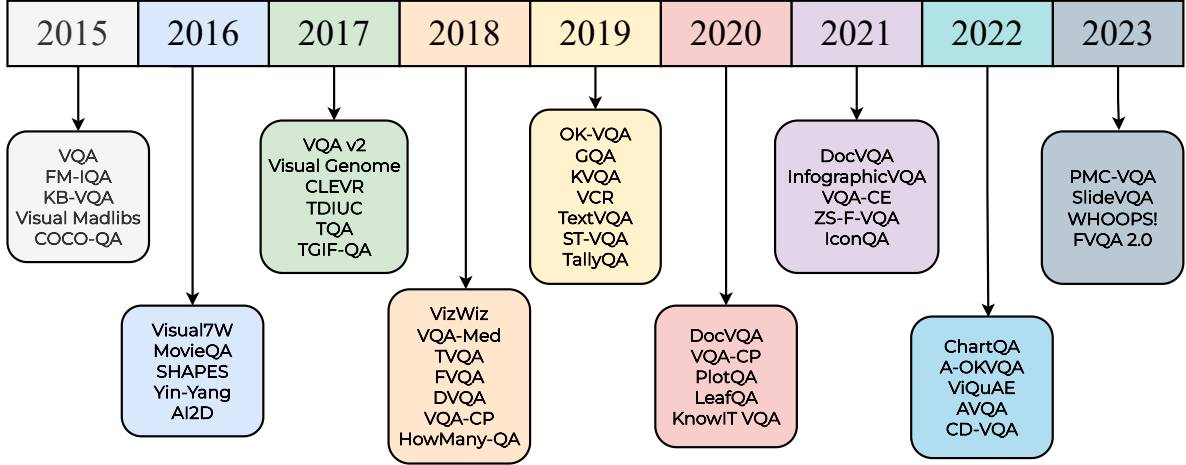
2015 2016 2017 2018 2019 2020 2021 2022 2023

VQA
FM-IQA
KB-VQA
Visual Madlibs
COCO-QA

Visual7W
MovieQA
SHAPES
Yin-Yang
AI2D

VQA v2
Visual Genome
CLEVR
TDIUC
TQA
TGIF-QA

VizWiz
VQA-Med
TVQA
FVQA
DVQA
VQA-CP
HowMany-QA

OK-VQA
GQA
KVQA
VCR
TextVQA
ST-VQA
TallyQA

DocVQA
VQA-CP
PlotQA
LeafQA
KnowIT VQA

DocVQA
InfographicVQA
VQA-CE
ZS-F-VQA
IconQA

ChartQA
A-OKVQA
ViQuAE
AVQA
CD-VQA

PMC-VQA
SlideVQA
WHOOPS!
FVQA 2.0